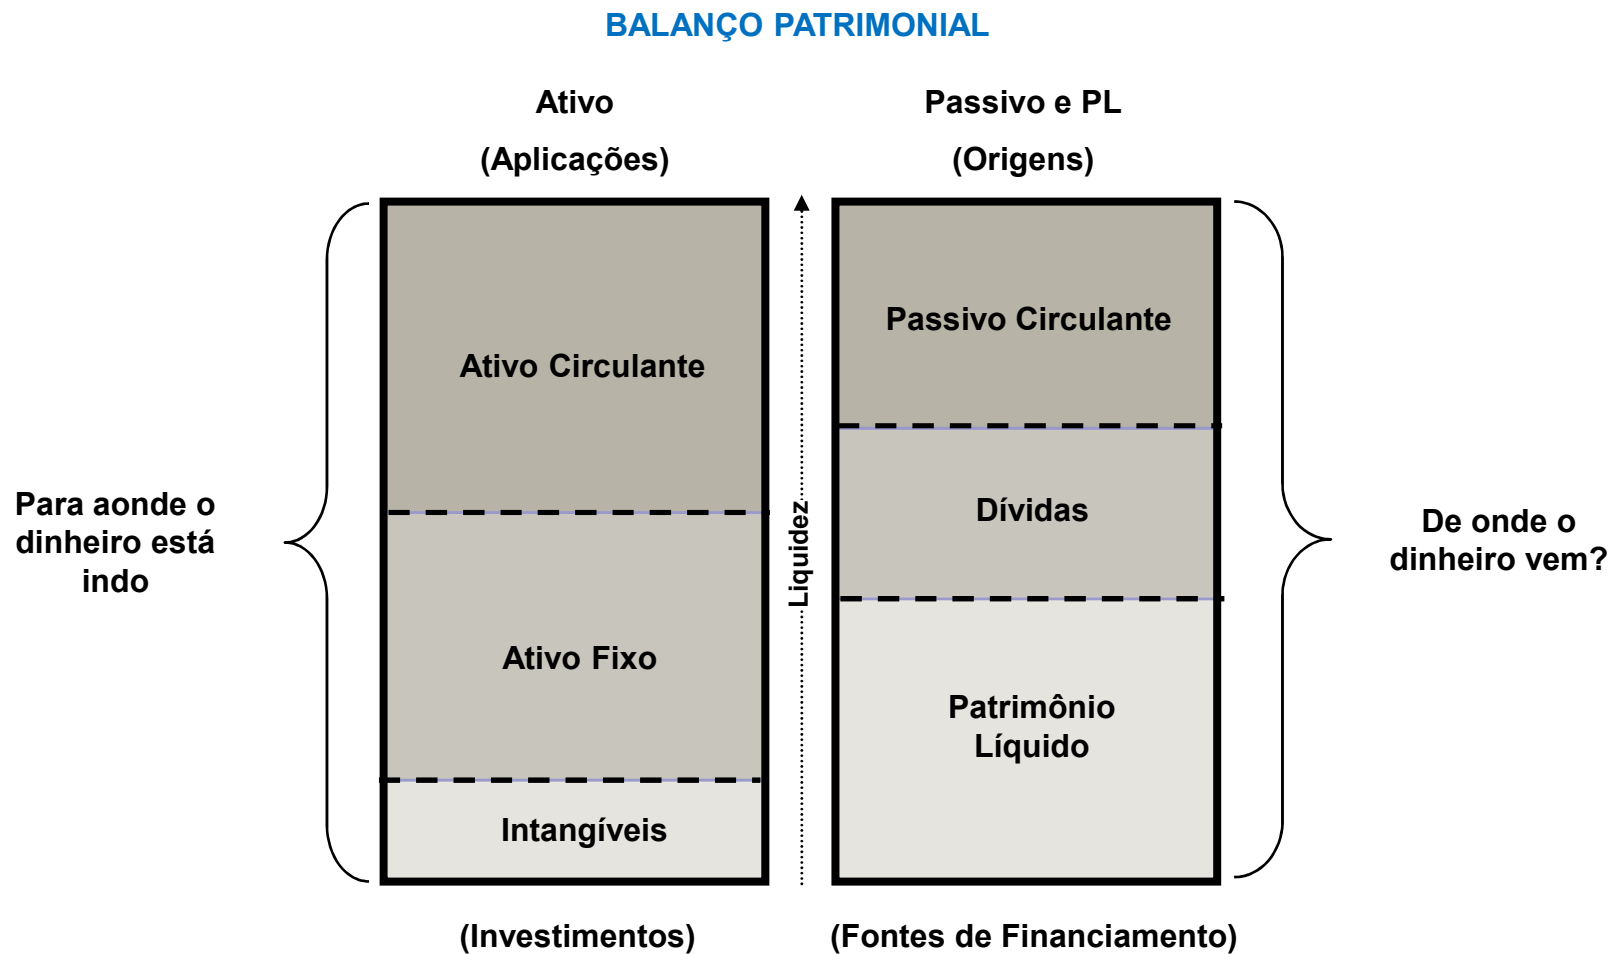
BALANÇO PATRIMONIAL

Ativo
(Aplicações)

Passivo e PL
(Origens)

Para aonde o dinheiro está indo

Ativo Circulante

Ativo Fixo

Intangíveis

Liquidez

Passivo Circulante

Dívidas

Patrimônio Líquido

De onde o dinheiro vem?

(Investimentos)

(Fontes de Financiamento)